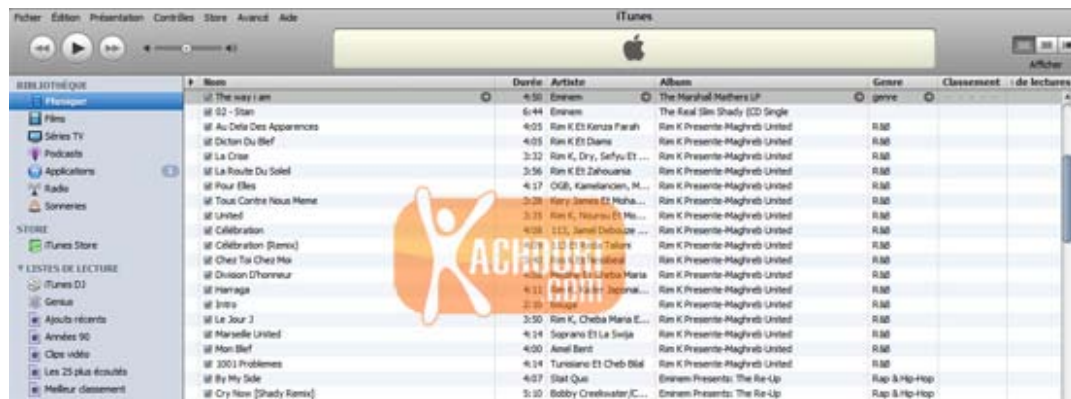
Fichier Édition Présentation Contrôles Store Avancé Aide

iTunes

Afficher

BIBLIOTHÈQUE
Musique
Films
Séries TV
Podcasts
Applications
Radio
Sonneries

STORE
iTunes Store

LISTES DE LECTURE
iTunes DJ
Genius
Ajouts récents
Années 90
Clips vidéo
Les 25 plus écoutés
Meilleur classement

| Nom | Durée | Artiste | Album | Genre | Classement | de lectures |
|---|---|---|---|---|---|---|
| The way i am | 4:50 | Eminem | The Marshall Mathers LP | genre | | |
| 02 - Stan | 6:44 | Eminem | The Real Slim Shady (CD Single | | | |
| Au Dela Des Apparences | 4:05 | Rim K Et Kenza Farah | Rim K Presente-Maghreb United | R&B | | |
| Dicton Du Bled | 4:05 | Rim K Et Diams | Rim K Presente-Maghreb United | R&B | | |
| La Crise | 3:32 | Rim K, Dry, Sefyu Et ... | Rim K Presente-Maghreb United | R&B | | |
| La Route Du Soleil | 3:56 | Rim K Et Zahouania | Rim K Presente-Maghreb United | R&B | | |
| Pour Elles | 4:17 | OGB, Kamelancien, M... | Rim K Presente-Maghreb United | R&B | | |
| Tous Contre Nous Meme | 3:28 | Kery James Et Moha... | Rim K Presente-Maghreb United | R&B | | |
| United | 3:35 | Rim K, Nouneu Et Mo... | Rim K Presente-Maghreb United | R&B | | |
| Célébration | 4:08 | 113, Janel Debouze ... | Rim K Presente-Maghreb United | R&B | | |
| Célébration (Remix) | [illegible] | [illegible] | Rim K Presente-Maghreb United | R&B | | |
| Chez Toi Chez Moi | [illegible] | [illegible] | Rim K Presente-Maghreb United | R&B | | |
| Division D'honneur | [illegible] | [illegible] Et Cheba Maria | Rim K Presente-Maghreb United | R&B | | |
| Harraga | 4:11 | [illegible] | Rim K Presente-Maghreb United | R&B | | |
| Intro | 2:20 | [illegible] | Rim K Presente-Maghreb United | R&B | | |
| Le Jour J | 3:50 | Rim K, Cheba Maria E... | Rim K Presente-Maghreb United | R&B | | |
| Marseille United | 4:14 | Soprano Et La Swija | Rim K Presente-Maghreb United | R&B | | |
| Mon Bled | 4:00 | Amel Bent | Rim K Presente-Maghreb United | R&B | | |
| 1001 Problemes | 4:14 | Tunisiano Et Cheb Bilal | Rim K Presente-Maghreb United | R&B | | |
| By My Side | 4:07 | Stat Quo | Eminem Presents: The Re-Up | Rap & Hip-Hop | | |
| Cry Now [Shady Remix] | 5:10 | Bobby Creekwater/C... | Eminem Presents: The Re-Up | Rap & Hip-Hop | | |

ACHAT.COM